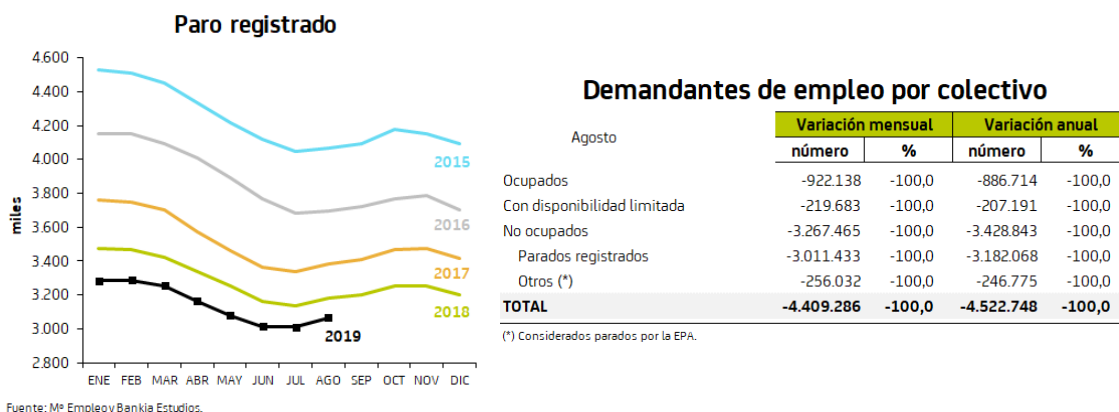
Paro registrado

4.600
4.400
4.200
4.000
3.800
3.600
3.400
3.200
3.000
2.800

miles

2015
2016
2017
2018
2019

ENE FEB MAR ABR MAY JUN JUL AGO SEP OCT NOV DIC

Fuente: Mº Empleo y Bankia Estudios.

Demandantes de empleo por colectivo

| Agosto | Variación mensual | | Variación anual | |
|---|---|---|---|---|
| | número | % | número | % |
| Ocupados | -922.138 | -100,0 | -886.714 | -100,0 |
| Con disponibilidad limitada | -219.683 | -100,0 | -207.191 | -100,0 |
| No ocupados | -3.267.465 | -100,0 | -3.428.843 | -100,0 |
| Parados registrados | -3.011.433 | -100,0 | -3.182.068 | -100,0 |
| Otros (*) | -256.032 | -100,0 | -246.775 | -100,0 |
| TOTAL | -4.409.286 | -100,0 | -4.522.748 | -100,0 |

(*) Considerados parados por la EPA.